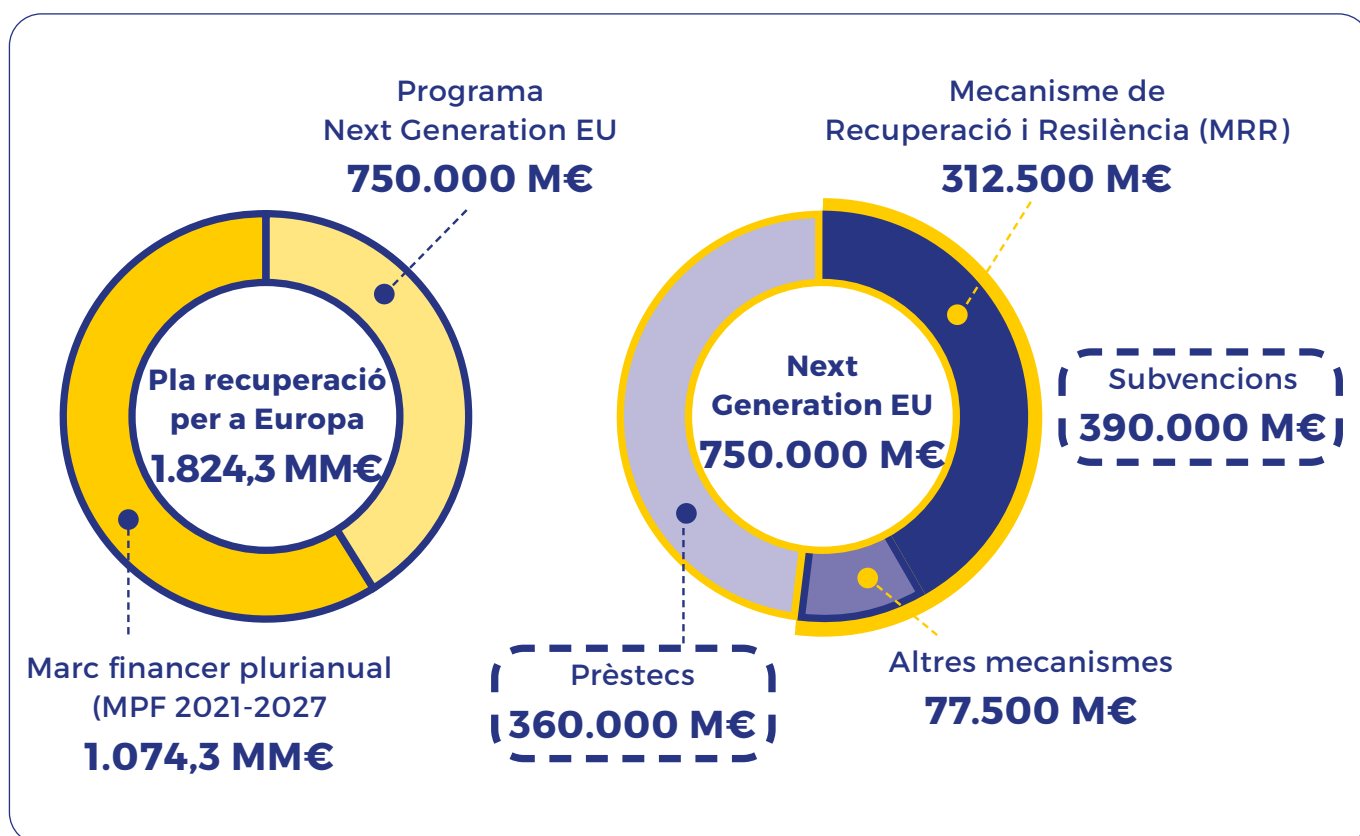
Programa
Next Generation EU
750.000 M€

Pla recuperació per a Europa
1.824,3 MM€

Marc financer plurianual (MPF 2021-2027
1.074,3 MM€

Mecanisme de Recuperació i Resilència (MRR)
312.500 M€

Next Generation EU
750.000 M€

Subvencions
390.000 M€

Prèstecs
360.000 M€

Altres mecanismes
77.500 M€